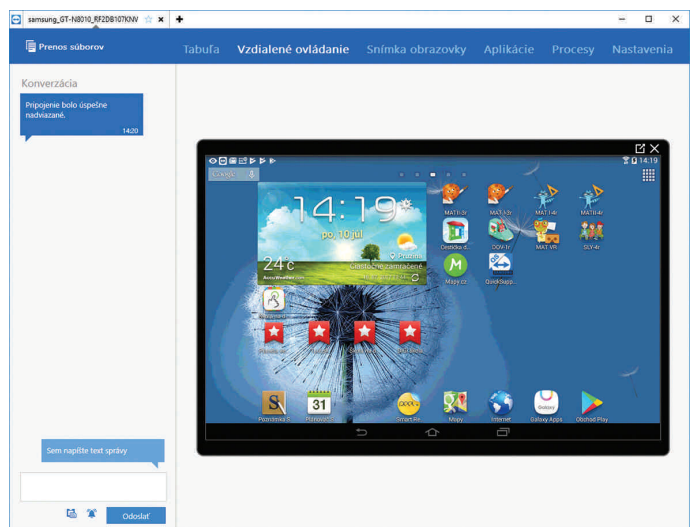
samsung_GT-N8010_RF2DB107KNV

Prenos súborov

Tabuľa Vzdialené ovládanie Snímka obrazovky Aplikácie Procesy Nastavenia

Konverzácia

Pripojenie bolo úspešne nadviazané.
14:20

Google

14:19

po, 10. júl

24°C

Prašná
Čiastočne zamračené

AccuWeather.com

MAT1-3r MAT1-3r MAT1-4r MAT1-4r

Cestička d... DOV-1r MAT VR SLV-4r

Mapy.cz QuickSupp...

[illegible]

31

Poznámka S Planovač Smart-Ele Mapy Internet Galaxy Apps Obchod Play

14:19

Sem napíšte text správy

Odoslať